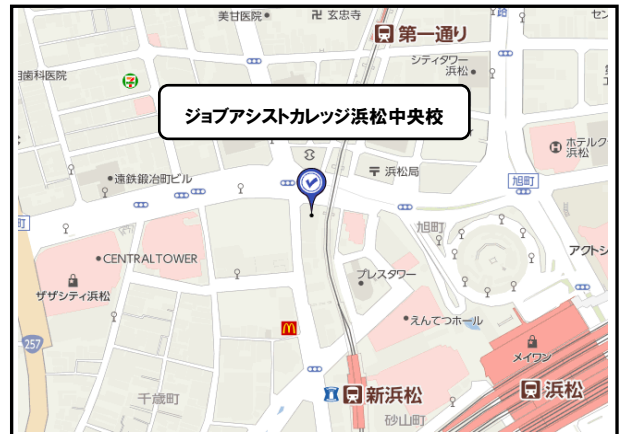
美甘医院
玄忠寺
第一通り
セン
歯科医院
シティタワー浜松
ジョブアシストカレッジ浜松中央校
ホテルクー浜松
遠鉄鍛冶町ビル
浜松局
旭町
旭町
CENTRALTOWER
プレスタワー
アクトシ
ザザシティ浜松
えんてつホール
257
メイワン
千歳町
新浜松
浜松
砂山町